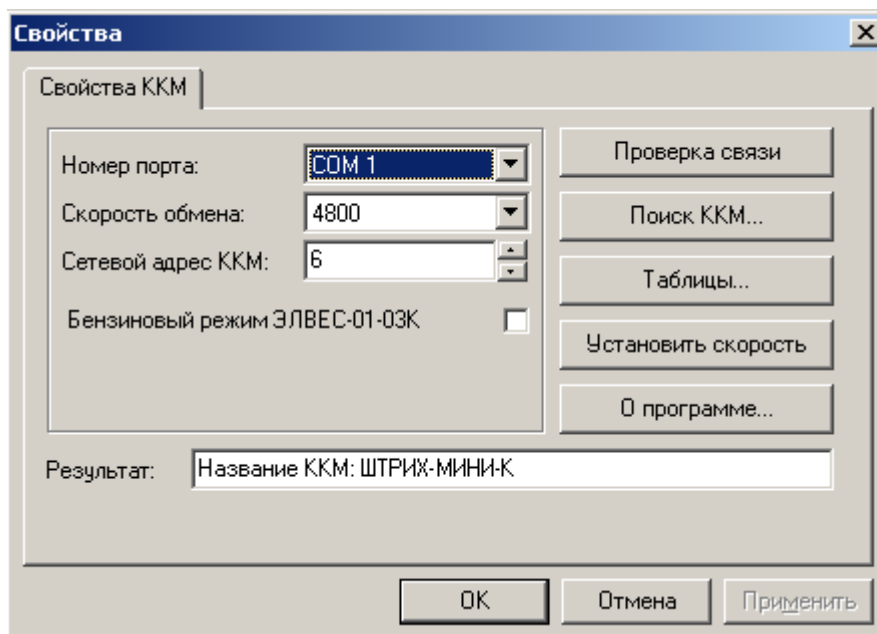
Свойства
X
Свойства ККМ
Номер порта: COM 1
Скорость обмена: 4800
Сетевой адрес ККМ: 6
Бензиновый режим ЭЛВЕС-01-03К
Проверка связи
Поиск ККМ...
Таблицы...
Установить скорость
О программе...
Результат: Название ККМ: ШТРИХ-МИНИ-К
OK
Отмена
Применить